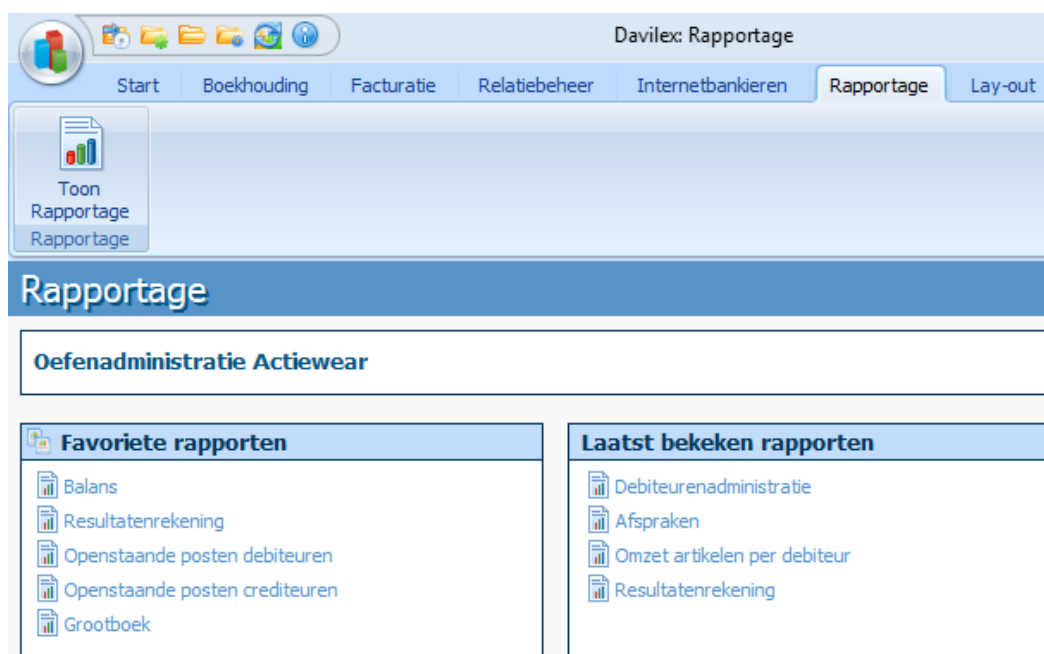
Davilex: Rapportage

Start
Boekhouding
Facturatie
Relatiebeheer
Internetbankieren
Rapportage
Lay-out

Toon Rapportage
Rapportage

Rapportage

Oefenadministratie Actiewear

Favoriete rapporten

Balans
Resultatenrekening
Openstaande posten debiteuren
Openstaande posten crediteuren
Grootboek

Laatst bekeken rapporten

Debiteurenadministratie
Afspraken
Omzet artikelen per debiteur
Resultatenrekening